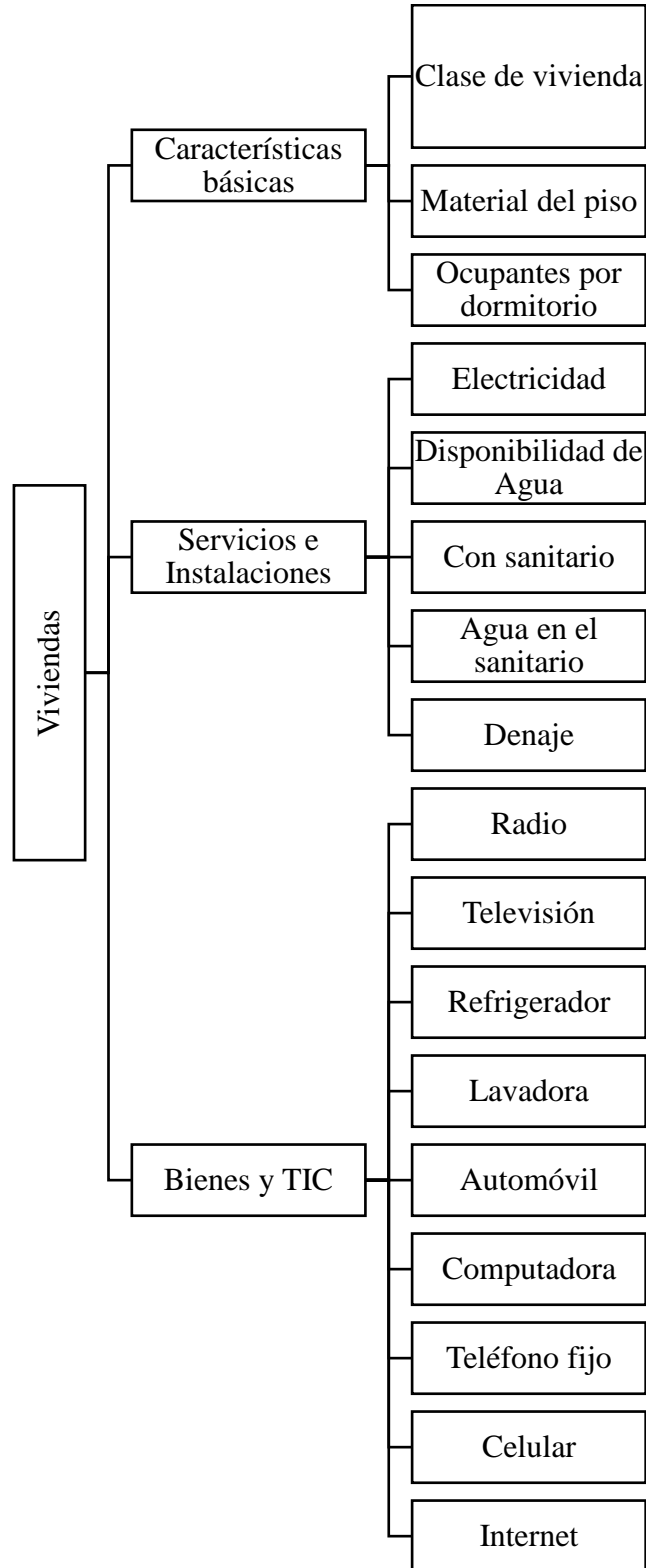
Viviendas

Características básicas

Clase de vivienda

Material del piso

Ocupantes por dormitorio

Servicios e Instalaciones

Electricidad

Disponibilidad de Agua

Con sanitario

Agua en el sanitario

Denaje

Bienes y TIC

Radio

Televisión

Refrigerador

Lavadora

Automóvil

Computadora

Teléfono fijo

Celular

Internet